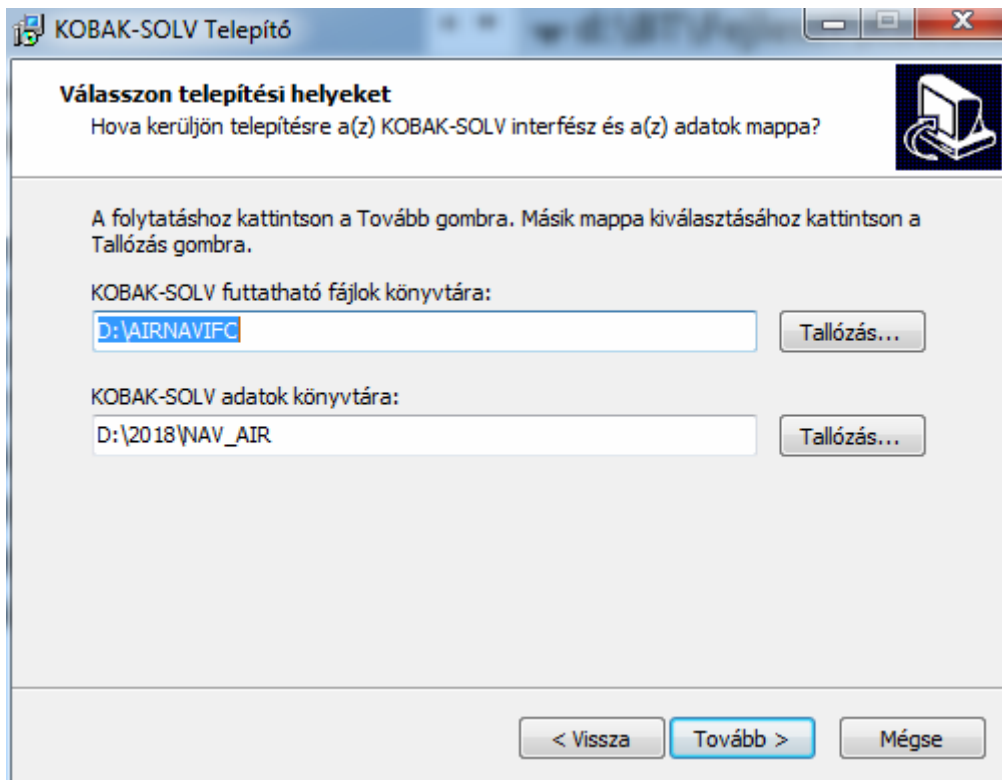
KOBAK-SOLV Telepítő

Válasszon telepítési helyeket
Hova kerüljön telepítésre a(z) KOBAK-SOLV interfész és a(z) adatok mappa?

A folytatáshoz kattintson a Tovább gombra. Másik mappa kiválasztásához kattintson a Tallózás gombra.

KOBAK-SOLV futtatható fájlok könyvtára:
D:\AIRNAVIFC
Tallózás...

KOBAK-SOLV adatok könyvtára:
D:\2018\NAV_AIR
Tallózás...

< Vissza
Tovább >
Mégse